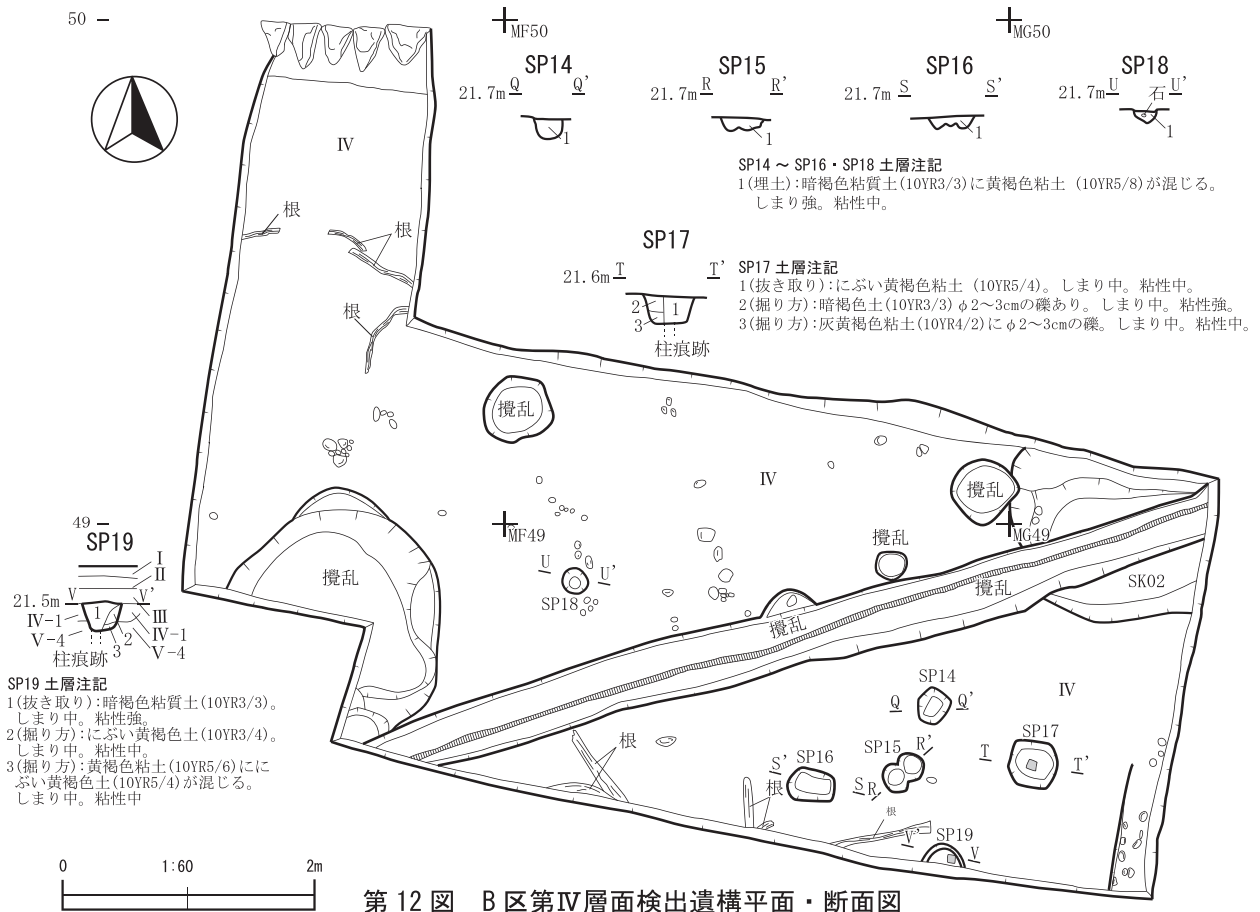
50 –

MF50

MG50

SP14
21.7m Q Q'
1

SP15
21.7m R R'
1

SP16
21.7m S S'
1

SP18
21.7m U 石 U'
1

SP14 ～ SP16・SP18 土層注記
1(埋土):暗褐色粘質土(10YR3/3)に黄褐色粘土 (10YR5/8)が混じる。しまり強。粘性中。

SP17
21.6m T T'
2 1
3
柱痕跡

SP17 土層注記
1(抜き取り):にぶい黄褐色粘土 (10YR5/4)。しまり中。粘性中。
2(掘り方):暗褐色土(10YR3/3) $\phi$ 2～3cmの礫あり。しまり中。粘性強。
3(掘り方):灰黄褐色粘土(10YR4/2)に $\phi$ 2～3cmの礫。しまり中。粘性中。

IV
根
根
根
攪乱
IV
攪乱
49 –
SP19
I
II
21.5m V V'
III
IV-1
IV-1
V-4
V-4
1
2
3
柱痕跡

SP19 土層注記
1(抜き取り):暗褐色粘質土(10YR3/3)。しまり中。粘性強。
2(掘り方):にぶい黄褐色土(10YR3/4)。しまり中。粘性中。
3(掘り方):黄褐色粘土(10YR5/6)ににぶい黄褐色土(10YR5/4)が混じる。しまり中。粘性中

MF49
U U'
SP18
攪乱
攪乱
MG49
攪乱
攪乱
SK02
IV
SP14
Q Q'
SP15 R'
SP17
T T'
S R
S' SP16
根
根
根
V' SP19
V

0 1:60 2m

第 12 図 B 区第IV層面検出遺構平面・断面図